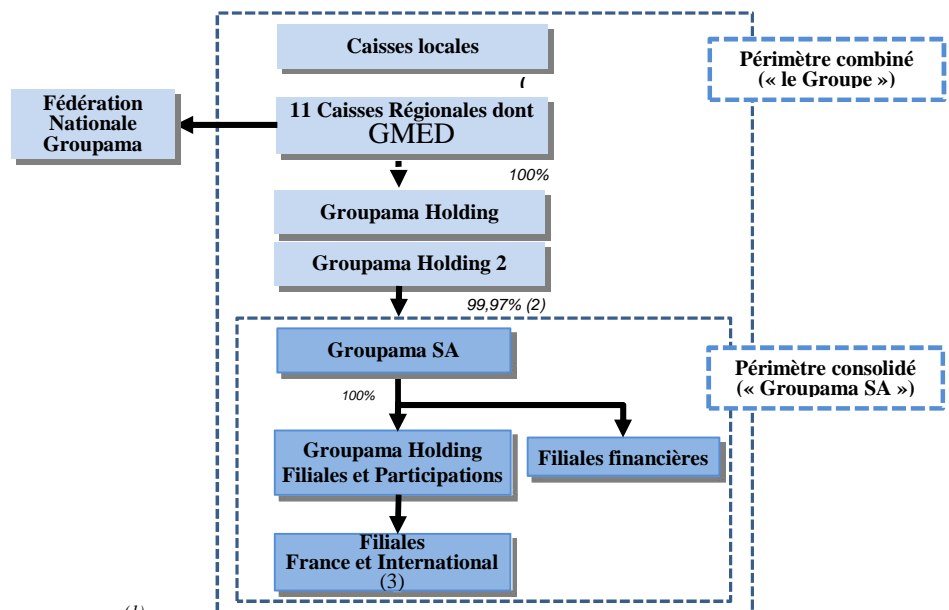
Caisses locales

Périmètre combiné
(« le Groupe »)

Fédération Nationale Groupama

11 Caisses Régionales dont GMED

100%

Groupama Holding

Groupama Holding 2

99,97% (2)

Groupama SA

Périmètre consolidé
(« Groupama SA »)

100%

Groupama Holding Filiales et Participations

Filiales financières

Filiales
France et International
(3)

(1)